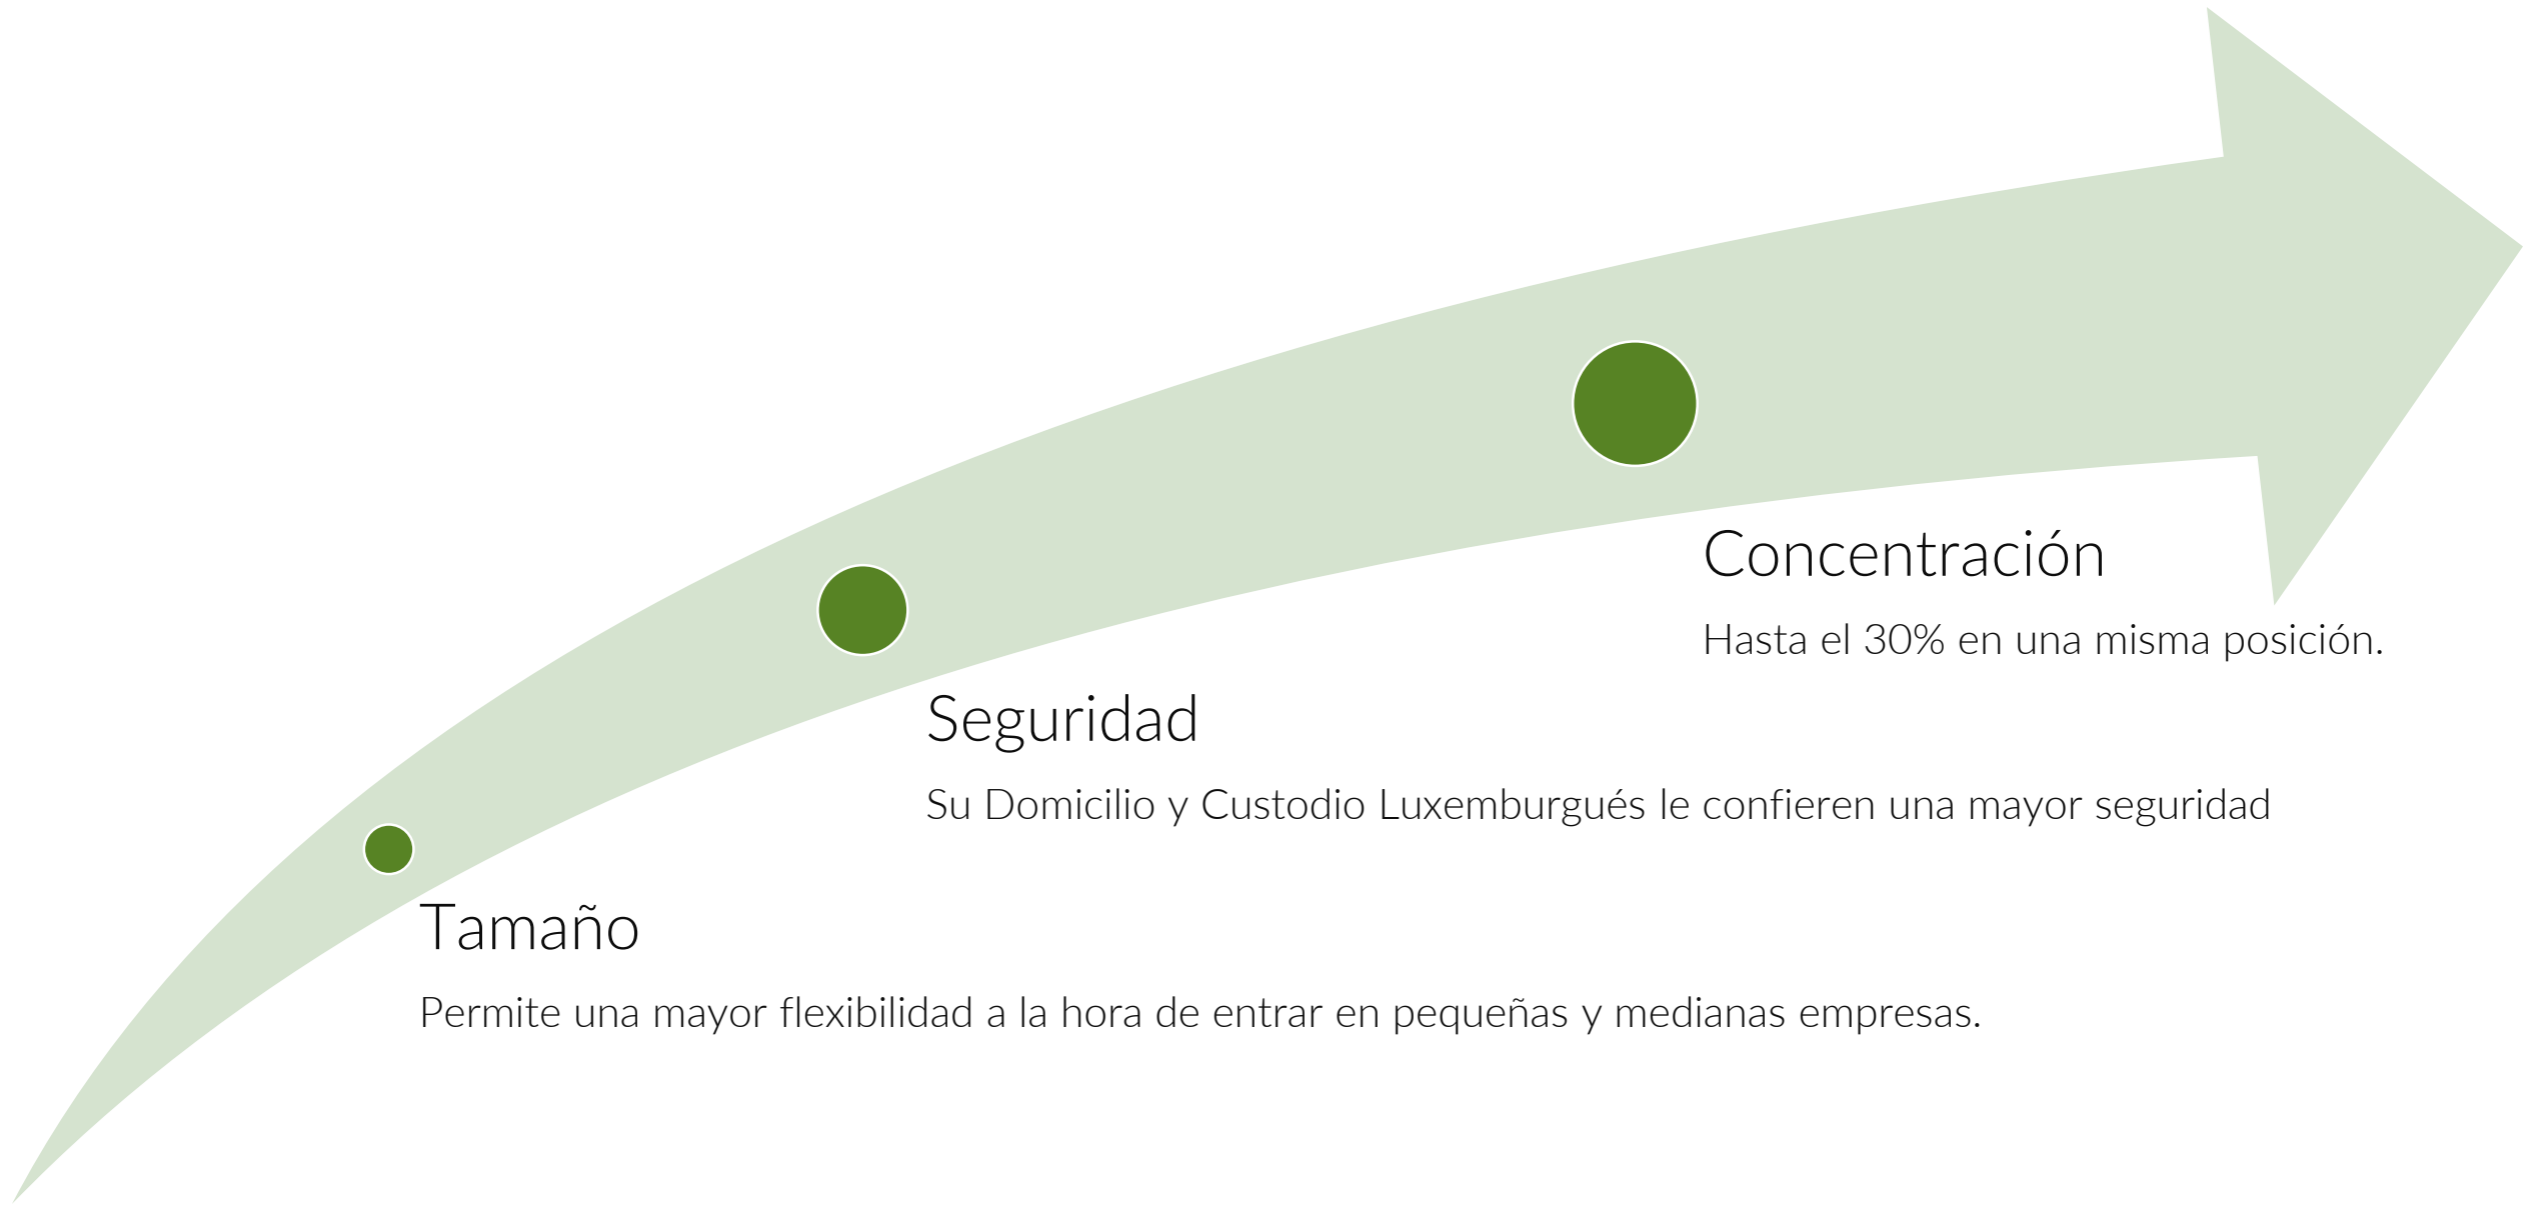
Concentración

Hasta el 30% en una misma posición.

Seguridad

Su Domicilio y Custodio Luxemburgués le confieren una mayor seguridad

Tamaño

Permite una mayor flexibilidad a la hora de entrar en pequeñas y medianas empresas.